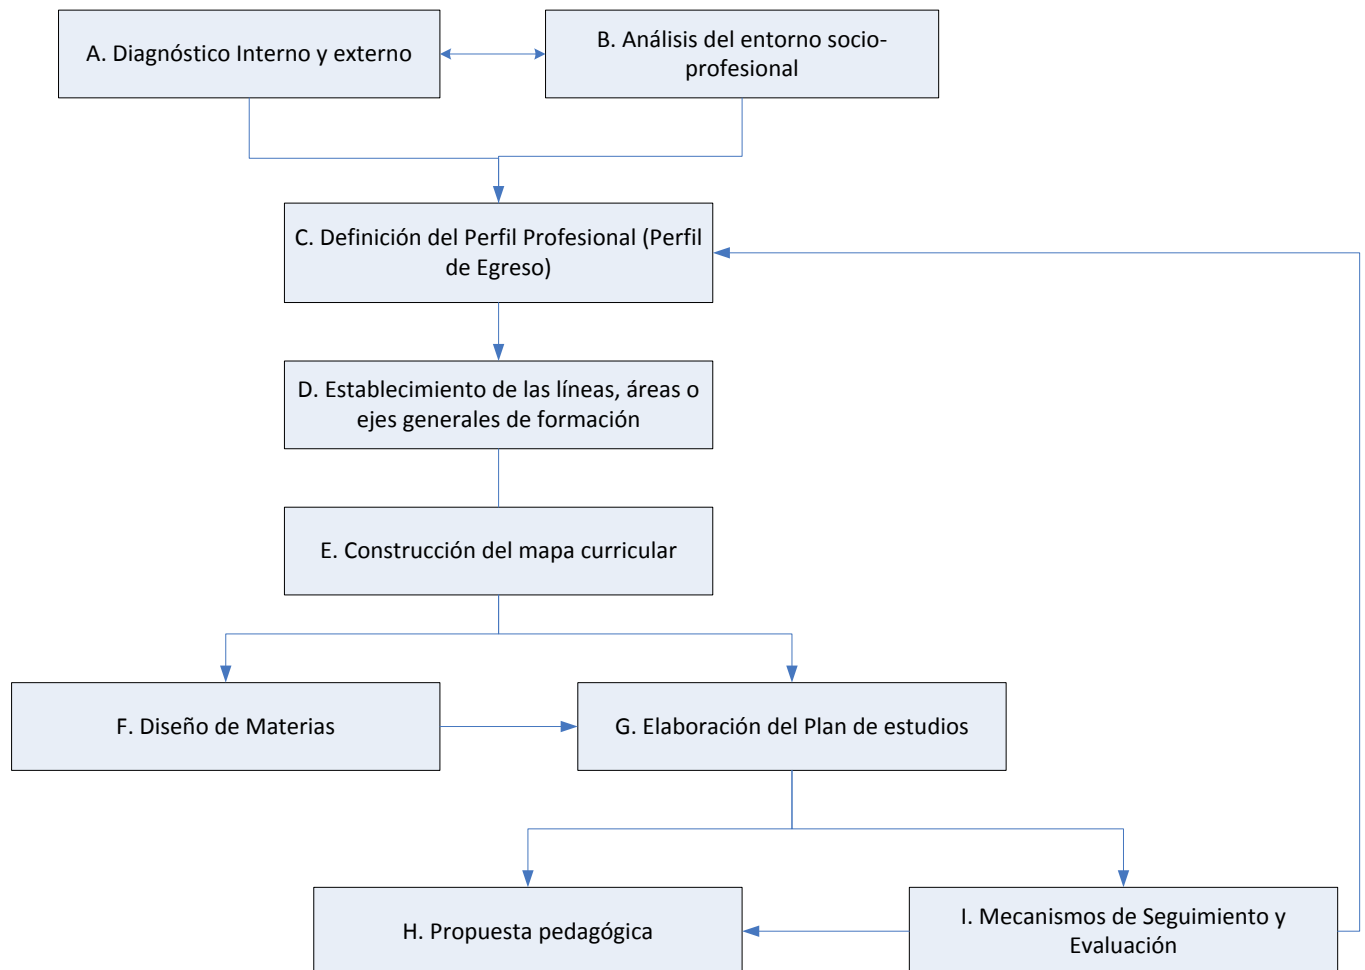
A. Diagnóstico Interno y externo

B. Análisis del entorno socio-profesional

C. Definición del Perfil Profesional (Perfil de Egreso)

D. Establecimiento de las líneas, áreas o ejes generales de formación

E. Construcción del mapa curricular

F. Diseño de Materias

G. Elaboración del Plan de estudios

H. Propuesta pedagógica

I. Mecanismos de Seguimiento y Evaluación